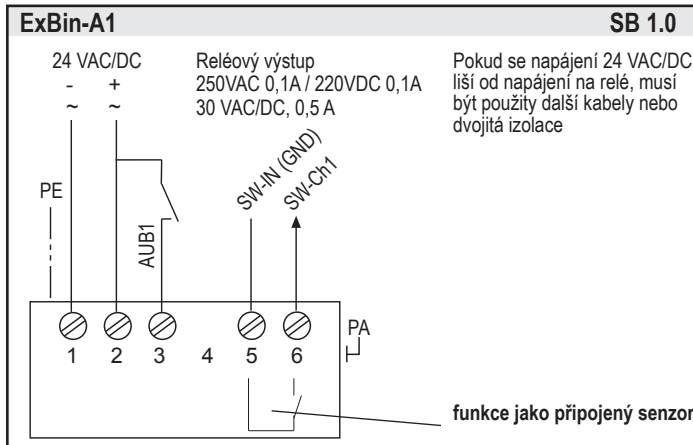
ExBin-A1

SB 1.0

24 VAC/DC
- +
~ ~

Reléový výstup
250VAC 0,1A / 220VDC 0,1A
30 VAC/DC, 0,5 A

Pokud se napájení 24 VAC/DC liší od napájení na relé, musí být použity další kabely nebo dvojitá izolace

PE

AUB1

SW-IN (GND)

SW-Ch1

PA

1 2 3 4 5 6

funkce jako připojený senzor